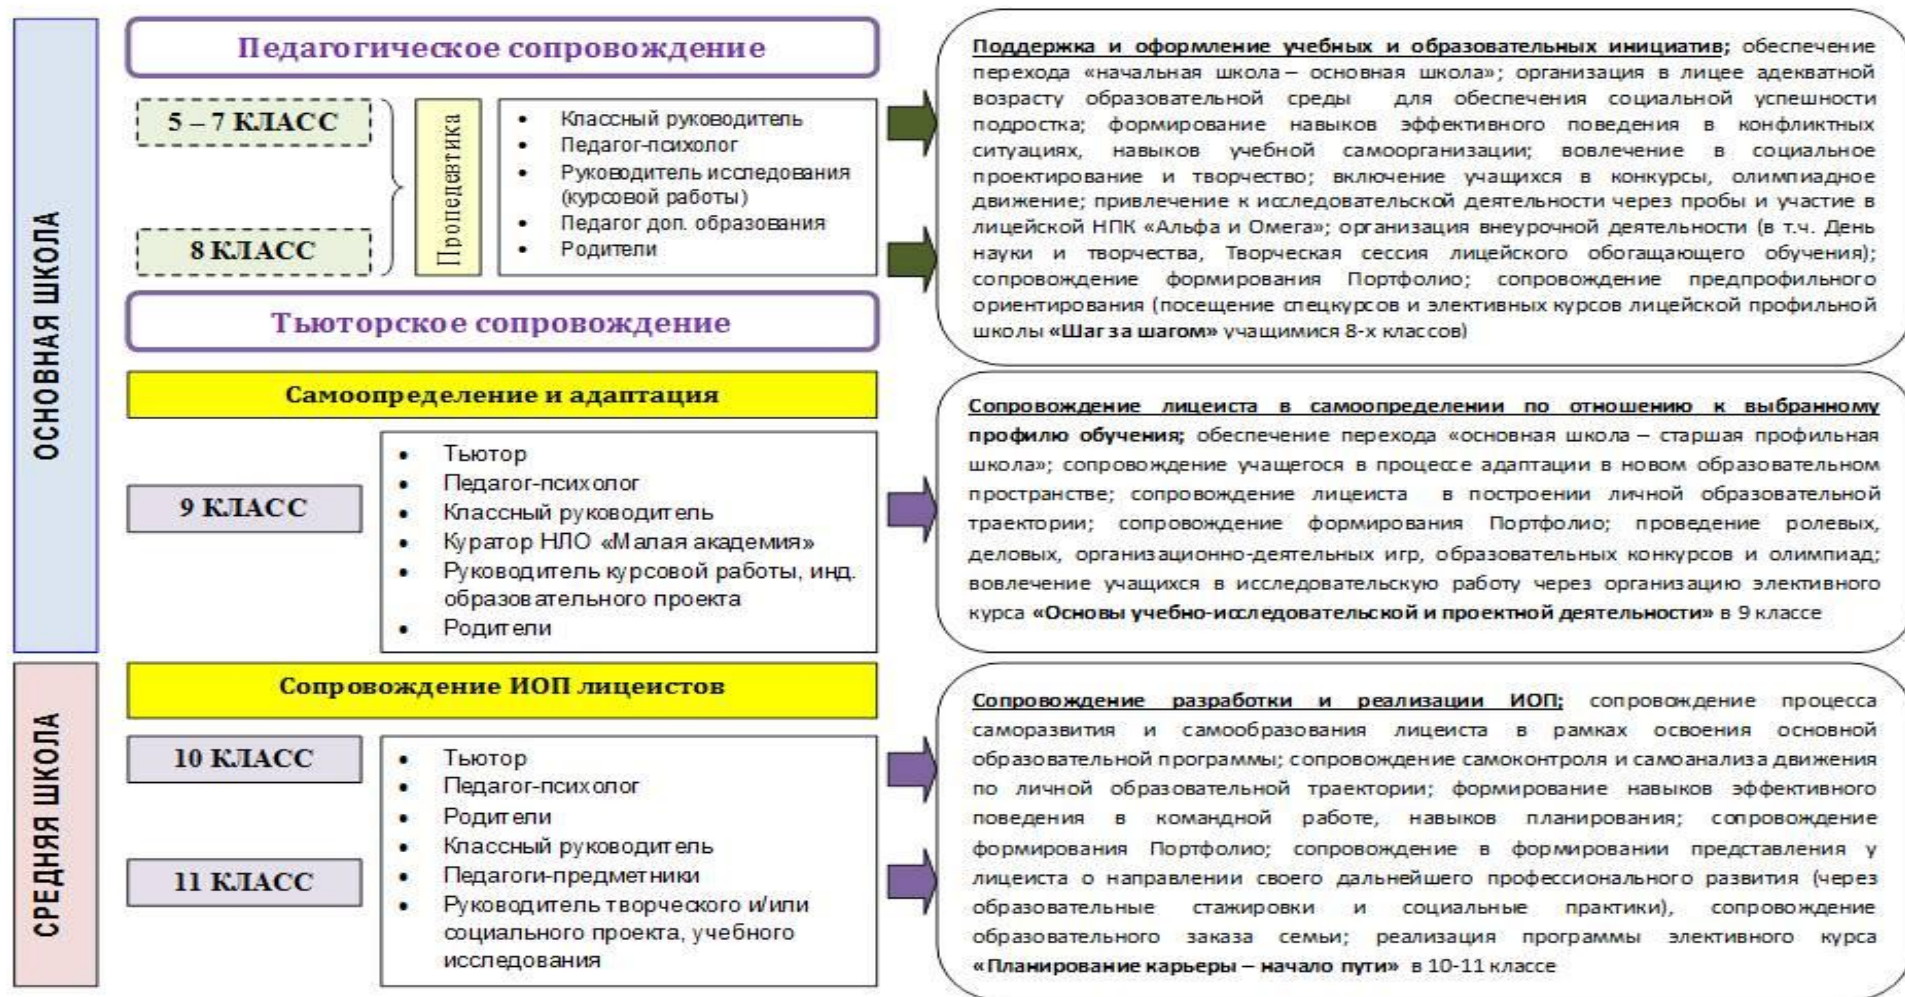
ОСНОВНАЯ ШКОЛА

Педагогическое сопровождение

5 – 7 КЛАСС

8 КЛАСС

Пропедевтика

- Классный руководитель
- Педагог-психолог
- Руководитель исследования (курсовой работы)
- Педагог доп. образования
- Родители

Поддержка и оформление учебных и образовательных инициатив; обеспечение перехода «начальная школа – основная школа»; организация в лицее адекватной возрасту образовательной среды для обеспечения социальной успешности подростка; формирование навыков эффективного поведения в конфликтных ситуациях, навыков учебной самоорганизации; вовлечение в социальное проектирование и творчество; включение учащихся в конкурсы, олимпиадное движение; привлечение к исследовательской деятельности через пробы и участие в лицейской НПК «Альфа и Омега»; организация внеурочной деятельности (в т.ч. День науки и творчества, Творческая сессия лицейского обогащающего обучения); сопровождение формирования Портфолио; сопровождение предпрофильного ориентирования (посещение спецкурсов и элективных курсов лицейской профильной школы «Шаг за шагом» учащимися 8-х классов)

Тьюторское сопровождение

Самоопределение и адаптация

9 КЛАСС

- Тьютор
- Педагог-психолог
- Классный руководитель
- Куратор НЛО «Малая академия»
- Руководитель курсовой работы, инд. образовательного проекта
- Родители

Сопровождение лицеиста в самоопределении по отношению к выбранному профилю обучения; обеспечение перехода «основная школа – старшая профильная школа»; сопровождение учащегося в процессе адаптации в новом образовательном пространстве; сопровождение лицеиста в построении личной образовательной траектории; сопровождение формирования Портфолио; проведение ролевых, деловых, организационно-деятельных игр, образовательных конкурсов и олимпиад; вовлечение учащихся в исследовательскую работу через организацию элективного курса «Основы учебно-исследовательской и проектной деятельности» в 9 классе

СРЕДНЯЯ ШКОЛА

Сопровождение ИОП лицеистов

10 КЛАСС

11 КЛАСС

- Тьютор
- Педагог-психолог
- Родители
- Классный руководитель
- Педагоги-предметники
- Руководитель творческого и/или социального проекта, учебного исследования

Сопровождение разработки и реализации ИОП; сопровождение процесса саморазвития и самообразования лицеиста в рамках освоения основной образовательной программы; сопровождение самоконтроля и самоанализа движения по личной образовательной траектории; формирование навыков эффективного поведения в командной работе, навыков планирования; сопровождение формирования Портфолио; сопровождение в формировании представления у лицеиста о направлении своего дальнейшего профессионального развития (через образовательные стажировки и социальные практики), сопровождение образовательного заказа семьи; реализация программы элективного курса «Планирование карьеры – начало пути» в 10-11 классе